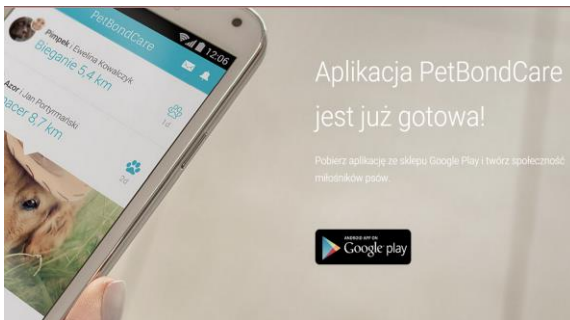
PetBondCare
12:06
Pimpek | Ewelina Kowalczyk
Bieganie 5,4 km
Azor | Jan Porytymański
pacer 8,7 km
12
20

Aplikacja PetBondCare jest już gotowa!

Pobierz aplikację ze sklepu Google Play i twórz społeczność miłośników psów.

ANDROID APP ON
Google play